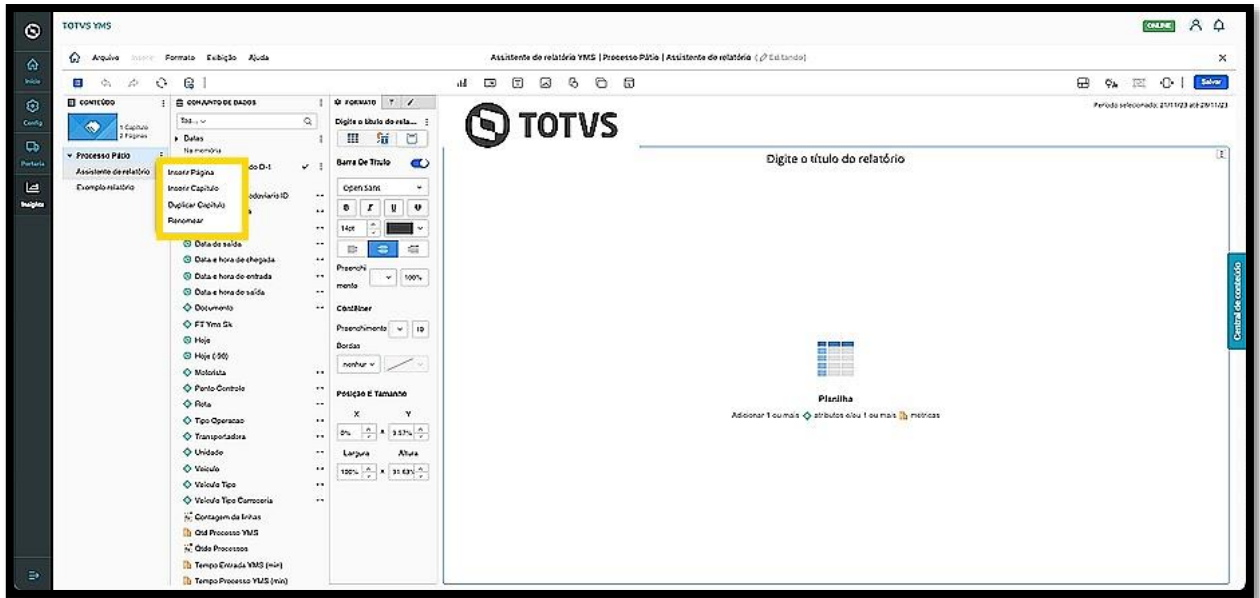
TOTVS YMS

ONLINE

Início
Config
Portaria
Insights

Arquivo Inserir Formato Exibição Ajuda

Assistente de relatório YMS | Processo Pátio | Assistente de relatório (Editando)

Salvar

CONTEÚDO

1 Capítulo
2 Páginas

Processo Pátio
Assistente de relatório
Exemplo relatório

Inserir Página
Inserir Capítulo
Duplicar Capítulo
Renomear

CONJUNTO DE DADOS

Datas
Na memória
do D-1
odoviario ID
Data de saída
Data e hora de chegada
Data e hora de entrada
Data e hora de saída
Documento
FT Yms Sk
Hoje
Hoje (-90)
Motorista
Ponto Controle
Rota
Tipo Operacao
Transportadora
Unidade
Veiculo
Veiculo Tipo
Veiculo Tipo Carroceria
Contagem de linhas
Qtd Processo YMS
Qtde Processos
Tempo Entrada YMS (min)
Tempo Processo YMS (min)

FORMATO

Digite o título do rela...

Barra De Título

Open Sans

14pt

Preenchimento

100%

Contêiner

Preenchimento

Bordas

nenhur

Posição E Tamanho

X Y

0% 3.57%

Largura Altura

100% 31.63%

TOTVS

Período selecionado: 21/11/23 até 29/11/23

Digite o título do relatório

Planilha

Adicionar 1 ou mais atributos e/ou 1 ou mais métricas

Central de conteúdo